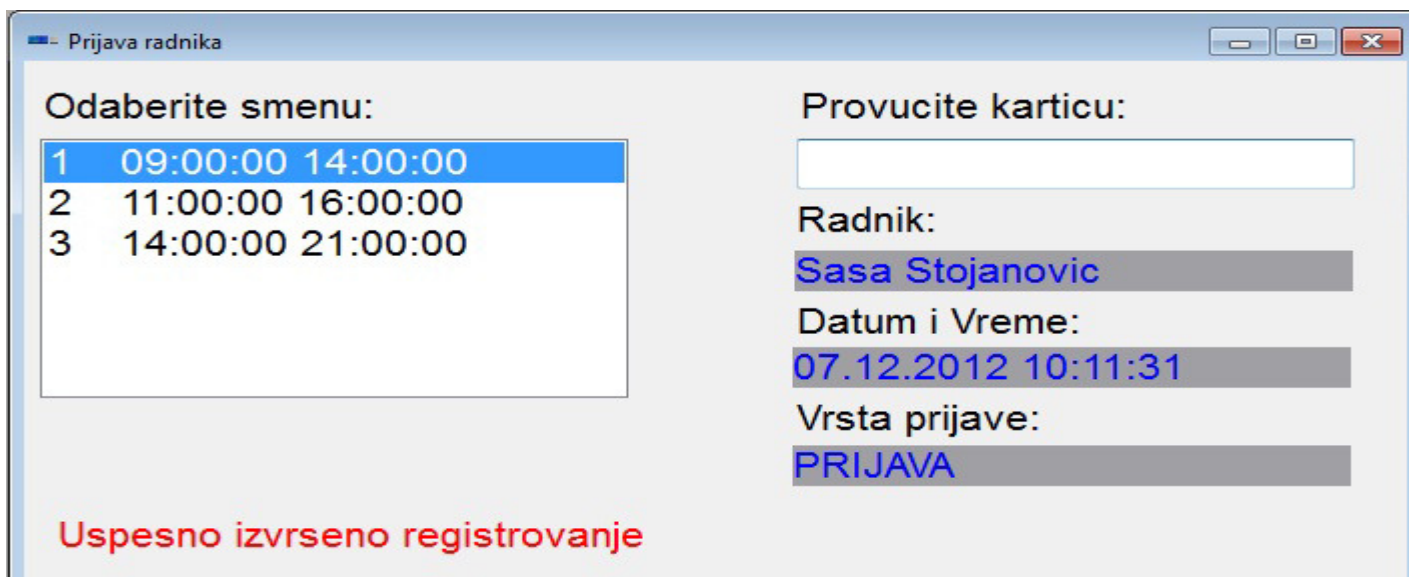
- Prijava radnika

Odaberite smenu:

1 09:00:00 14:00:00
2 11:00:00 16:00:00
3 14:00:00 21:00:00

Provucite karticu:

Radnik:
Sasa Stojanovic

Datum i Vreme:
07.12.2012 10:11:31

Vrsta prijave:
PRIJAVA

Uspesno izvrseno registrovanje